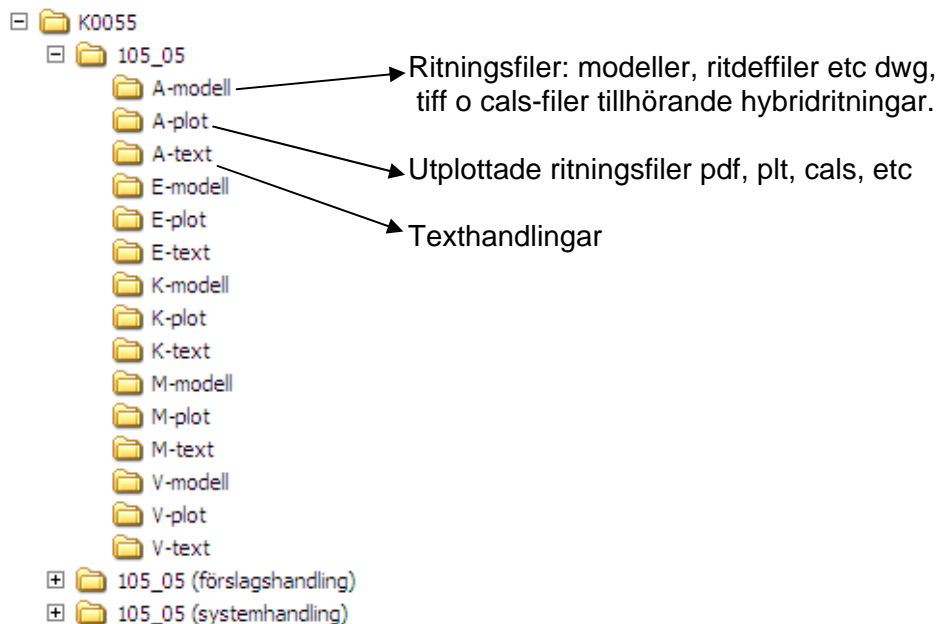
K0055
105_05
A-modell
A-plot
A-text
E-modell
E-plot
E-text
K-modell
K-plot
K-text
M-modell
M-plot
M-text
V-modell
V-plot
V-text
105_05 (förslagshandling)
105_05 (systemhandling)

Ritningsfiler: modeller, ritdeffiler etc dwg, tiff o cals-filer tillhörande hybridritningar.

Utplottade ritningsfiler pdf, plt, cals, etc

Texthandlingar